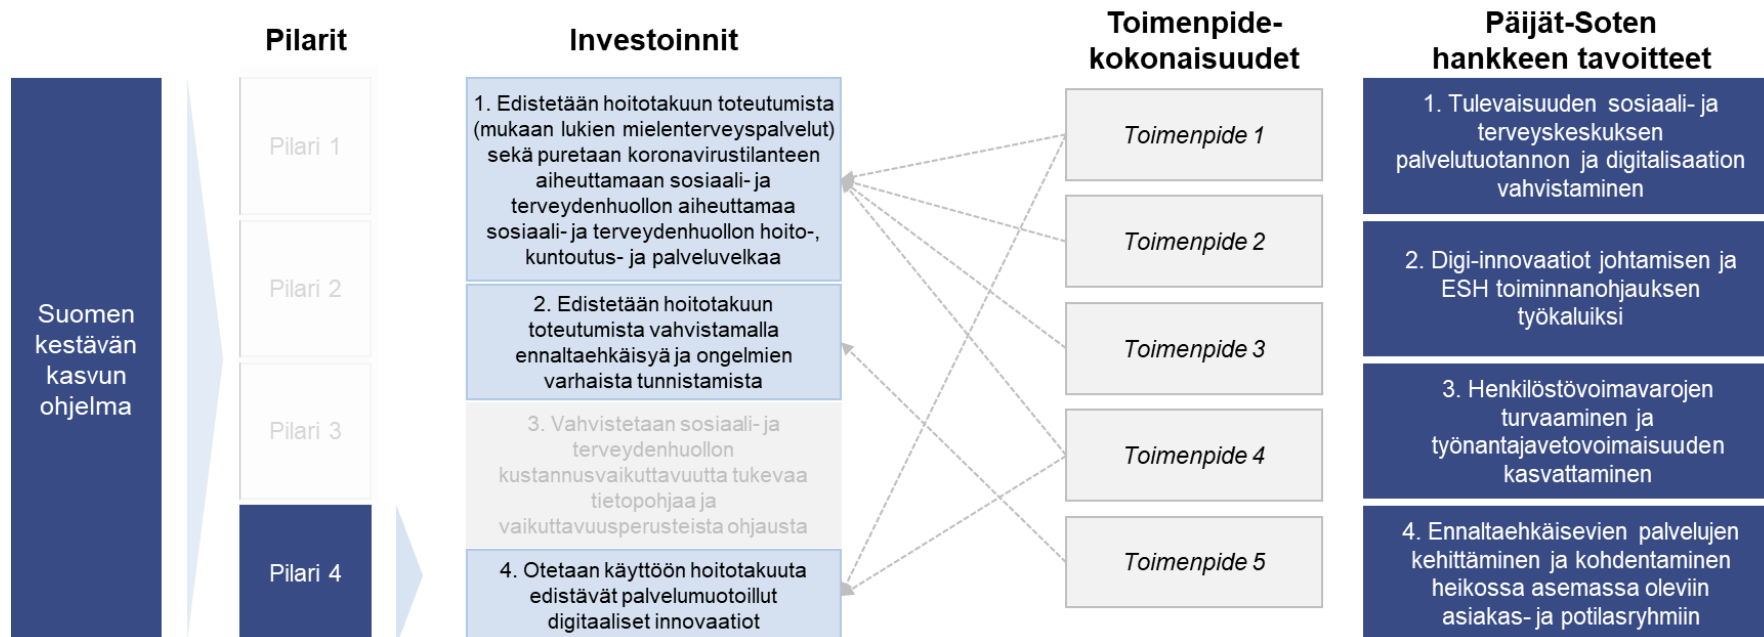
Pilarit

Investoinnit

Toimenpidekokonaisuudet

Päijät-Soten hankkeen tavoitteet

Suomen kestävän kasvun ohjelma

Pilari 1

Pilari 2

Pilari 3

Pilari 4

1. Edistetään hoitotakuun toteutumista (mukaan lukien mielenterveyspalvelut) sekä puretaan koronavirustilanteen aiheuttamaan sosiaali- ja terveydenhuollon aiheuttamaa sosiaali- ja terveydenhuollon hoito-, kuntoutus- ja palveluvelkaa

2. Edistetään hoitotakuun toteutumista vahvistamalla ennaltaehkäisyä ja ongelmien varhaista tunnistamista

3. Vahvistetaan sosiaali- ja terveydenhuollon kustannusvaikuttavuutta tukevaa tietopohjaa ja vaikuttavuusperusteista ohjausta

4. Otetaan käyttöön hoitotakuuta edistävät palvelumuotoillut digitaaliset innovaatiot

Toimenpide 1

Toimenpide 2

Toimenpide 3

Toimenpide 4

Toimenpide 5

1. Tulevaisuuden sosiaali- ja terveyskeskuksen palvelutuotannon digitalisaation vahvistaminen

2. Digi-innovaatiot johtamisen ja ESH toiminnanohjauksen työkaluiksi

3. Henkilöstövoimavarojen turvaaminen ja työnantajavetovoimaisuuden kasvattaminen

4. Ennaltaehkäisevien palvelujen kehittäminen ja kohdentaminen heikossa asemassa oleviin asiakas- ja potilasryhmiin